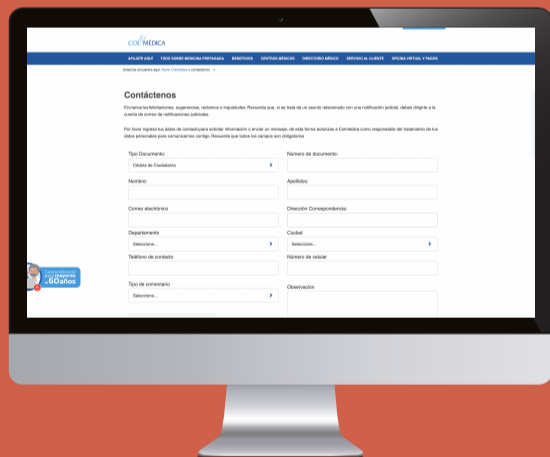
COLMÉDICA

AFILIATE AQUÍ | TODO SOBRE MEDICINA PREPAGADA | BENEFICIOS | CENTROS MÉDICOS | DIRECTORIO MÉDICO | SERVICIO AL CLIENTE | OFICINA VIRTUAL Y PAGOS

Usted se encuentra aquí: Home Colmédica » contáctenos

Contáctenos

Envíanos tus felicitaciones, sugerencias, reclamos e inquietudes. Recuerda que, si se trata de un asunto relacionado con una notificación judicial, deberá dirigirlo a la cuenta de correo de notificaciones judiciales.

Por favor ingresa tus datos de contacto para solicitar información o enviar un mensaje, de esta forma autorizas a Colmédica como responsable del tratamiento de tus datos personales para comunicarnos contigo. Recuerda que todos los campos son obligatorios.

Tipo Documento
Cédula de Ciudadanía
Número de documento
Nombre
Apellidos
Correo electrónico
Dirección Correspondencia
Departamento
Seleccione...
Ciudad
Seleccione...
Teléfono de contacto
Número de celular
Tipo de comentario
Seleccione...
Observación

Comprometidos con tu bienestar por 60 años